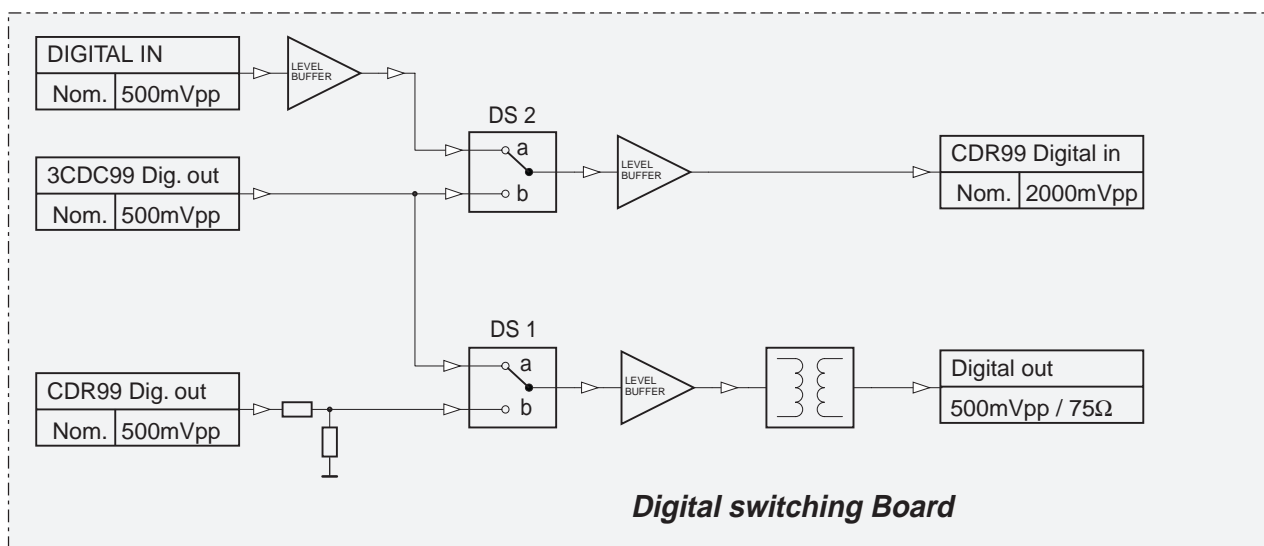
DIGITAL IN
Nom. 500mVpp

LEVEL BUFFER

DS 2
a
b

LEVEL BUFFER

CDR99 Digital in
Nom. 2000mVpp

3CDC99 Dig. out
Nom. 500mVpp

DS 1
a
b

LEVEL BUFFER

Digital out
500mVpp / 75Ω

CDR99 Dig. out
Nom. 500mVpp

**Digital switching Board**